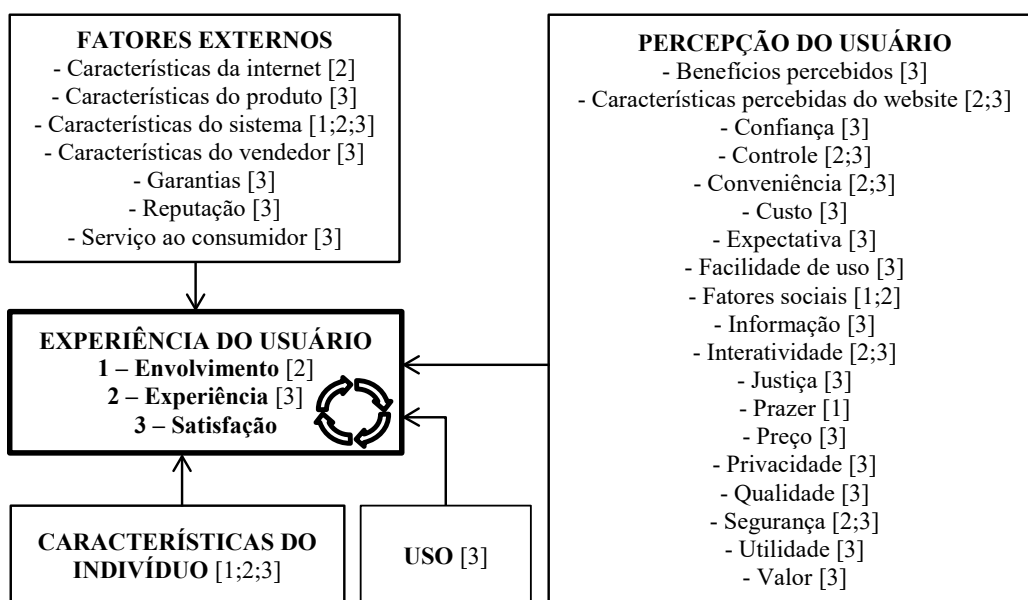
**FATORES EXTERNOS**
- Características da internet [2]
- Características do produto [3]
- Características do sistema [1;2;3]
- Características do vendedor [3]
- Garantias [3]
- Reputação [3]
- Serviço ao consumidor [3]

**EXPERIÊNCIA DO USUÁRIO**
**1 – Envolvimento** [2]
**2 – Experiência** [3]
**3 – Satisfação**

**CARACTERÍSTICAS DO INDIVÍDUO** [1;2;3]

**USO** [3]

**PERCEPÇÃO DO USUÁRIO**
- Benefícios percebidos [3]
- Características percebidas do website [2;3]
- Confiança [3]
- Controle [2;3]
- Conveniência [2;3]
- Custo [3]
- Expectativa [3]
- Facilidade de uso [3]
- Fatores sociais [1;2]
- Informação [3]
- Interatividade [2;3]
- Justiça [3]
- Prazer [1]
- Preço [3]
- Privacidade [3]
- Qualidade [3]
- Segurança [2;3]
- Utilidade [3]
- Valor [3]